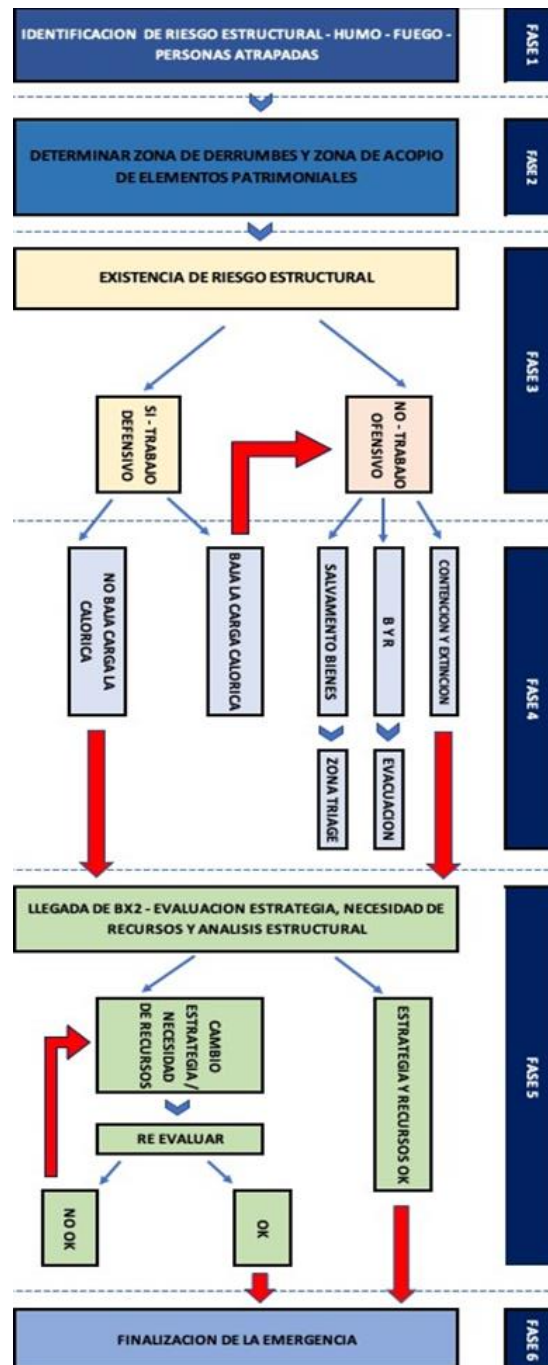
IDENTIFICACION DE RIESGO ESTRUCTURAL - HUMO - FUEGO - PERSONAS ATRAPADAS

FASE 1

DETERMINAR ZONA DE DERRUMBES Y ZONA DE ACOPIO DE ELEMENTOS PATRIMONIALES

FASE 2

EXISTENCIA DE RIESGO ESTRUCTURAL

SI - TRABAJO DEFENSIVO

NO - TRABAJO OFENSIVO

FASE 3

NO BAJA CARGA LA CALORICA

BAJA LA CARGA CALORICA

SALVAMENTO BIENES

ZONA TRIAGE

B Y R

EVACUACION

CONTENCION Y EXTINCION

FASE 4

LLEGADA DE BX2 - EVALUACION ESTRATEGIA, NECESIDAD DE RECURSOS Y ANALISIS ESTRUCTURAL

CAMBIO ESTRATEGIA / NECESIDAD DE RECURSOS

RE EVALUAR

NO OK

OK

ESTRATEGIA Y RECURSOS OK

FASE 5

FINALIZACION DE LA EMERGENCIA

FASE 6